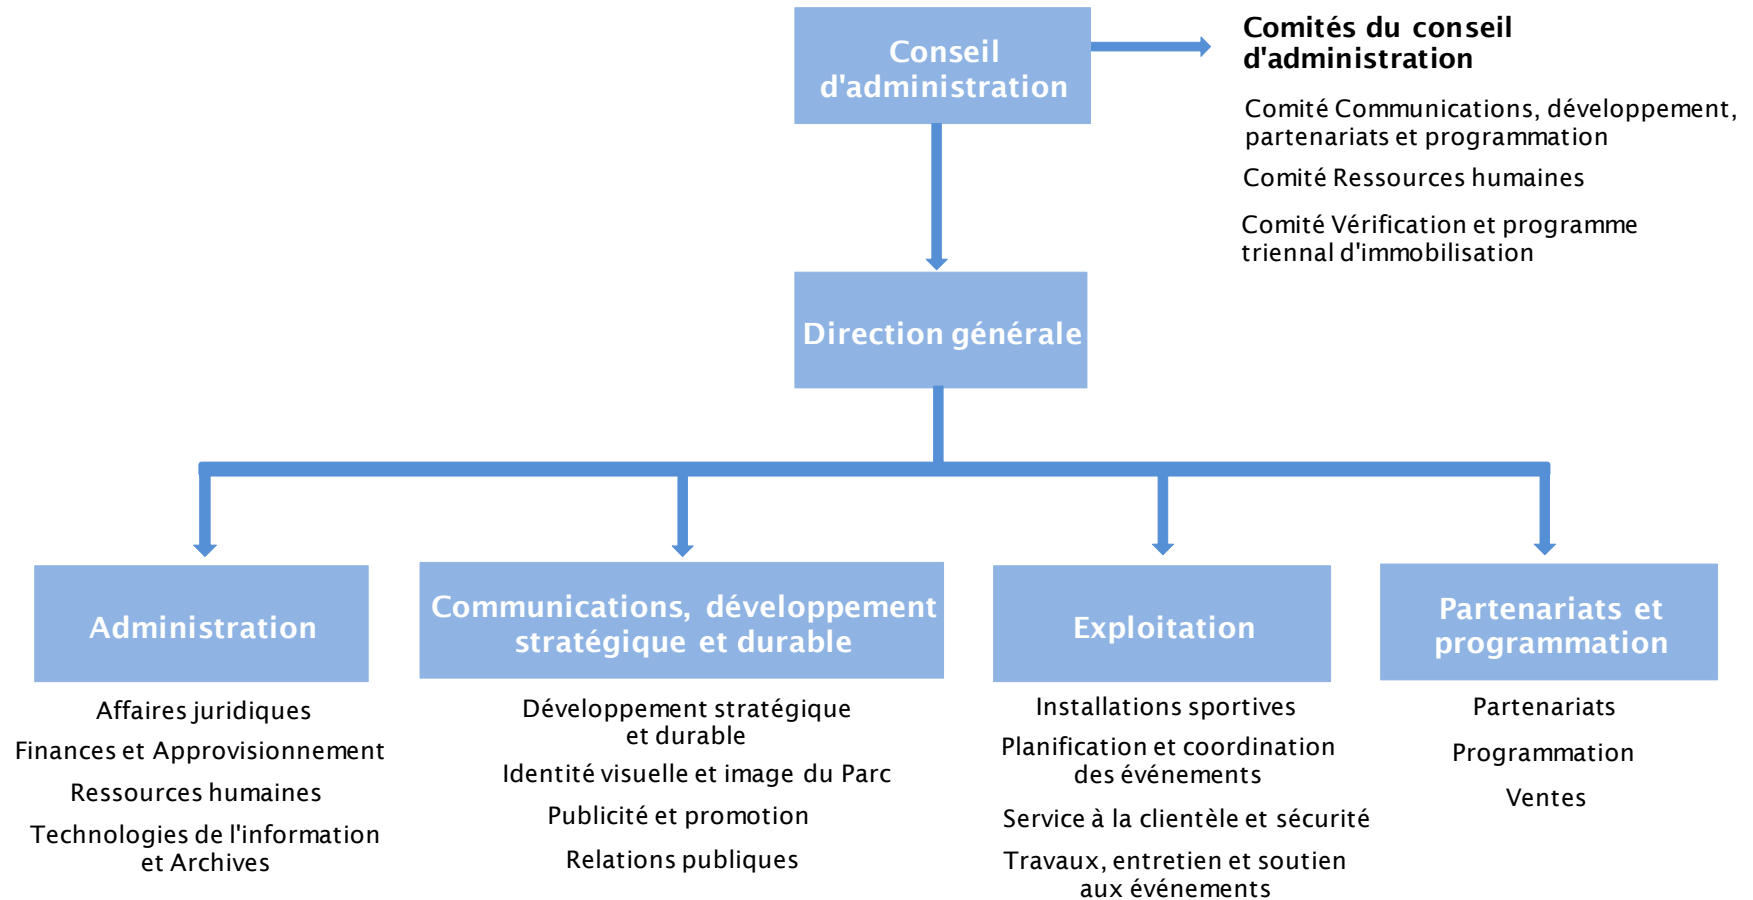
Conseil d'administration

Comités du conseil d'administration

Comité Communications, développement, partenariats et programmation

Comité Ressources humaines

Comité Vérification et programme triennal d'immobilisation

Direction générale

Administration

Affaires juridiques

Finances et Approvisionnement

Ressources humaines

Technologies de l'information et Archives

Communications, développement stratégique et durable

Développement stratégique et durable

Identité visuelle et image du Parc

Publicité et promotion

Relations publiques

Exploitation

Installations sportives

Planification et coordination des événements

Service à la clientèle et sécurité

Travaux, entretien et soutien aux événements

Partenariats et programmation

Partenariats

Programmation

Ventes